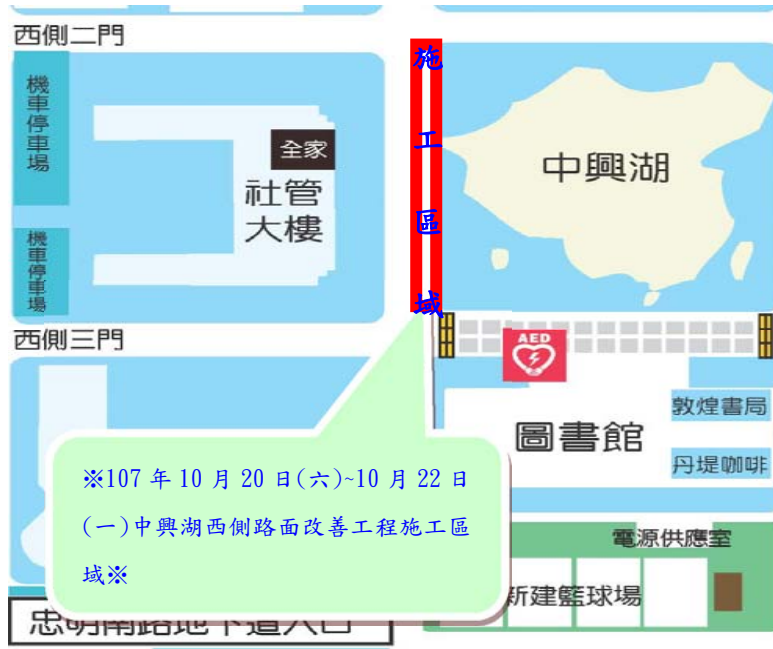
西側二門

機車停車場

全家

社管大樓

機車停車場

西側三門

施工區域

中興湖

AED

圖書館

敦煌書局

丹堤咖啡

電源供應室

新建籃球場

※107 年 10 月 20 日(六)~10 月 22 日(一)中興湖西側路面改善工程施工區域※

忠明南路地下道入口